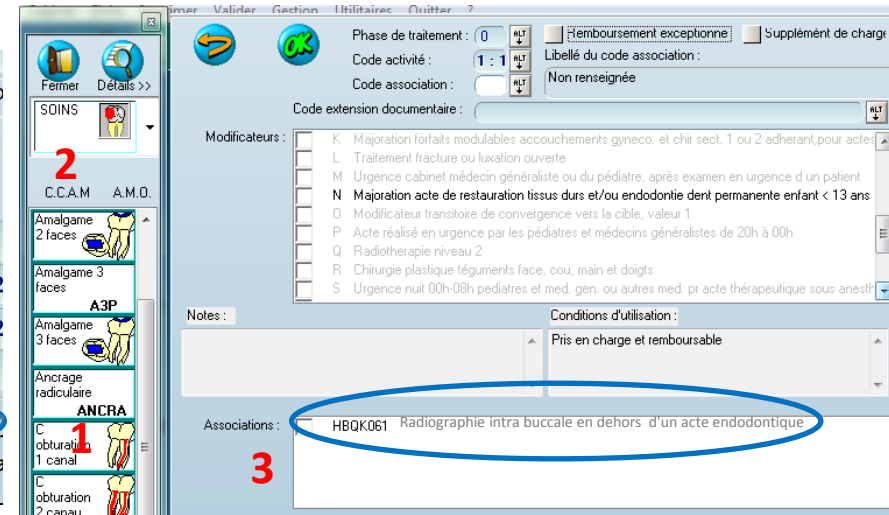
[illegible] Valider Gestion Utilitaires Quitter ?

Fermer
Détails >>
SOINS
2
C.C.A.M A.M.O.
Amalgame 2 faces
Amalgame 3 faces
A3P
Amalgame 3 faces
Ancrage radiculaire
ANCRA
C obturation 1 canal
1
C obturation 2 canau

Phase de traitement : 0
Code activité : 1 : 1
Code association :
Remboursement exceptionne
Supplément de charge
Libellé du code association :
Non renseignée
Code extension documentaire :
Modificateurs :
K Majoration forfaits modulables accouchements gyneco. et chir sect. 1 ou 2 adherant,pour actes
L Traitement fracture ou luxation ouverte
M Urgence cabinet médecin généraliste ou du pédiatre, après examen en urgence d un patient
N Majoration acte de restauration tissus durs et/ou endodontie dent permanente enfant < 13 ans
O Modificateur transitoire de convergence vers la cible, valeur 1
P Acte réalisé en urgence par les pédiatres et médecins généralistes de 20h à 00h
Q Radiotherapie niveau 2
R Chirurgie plastique téguments face, cou, main et doigts
S Urgence nuit 00h-08h pediatres et med. gen. ou autres med. pr acte thérapeutique sous anesth
Notes :
Conditions d'utilisation :
Pris en charge et remboursable
Associations :
HBQK061 Radiographie intra buccale en dehors d'un acte endodontique
3